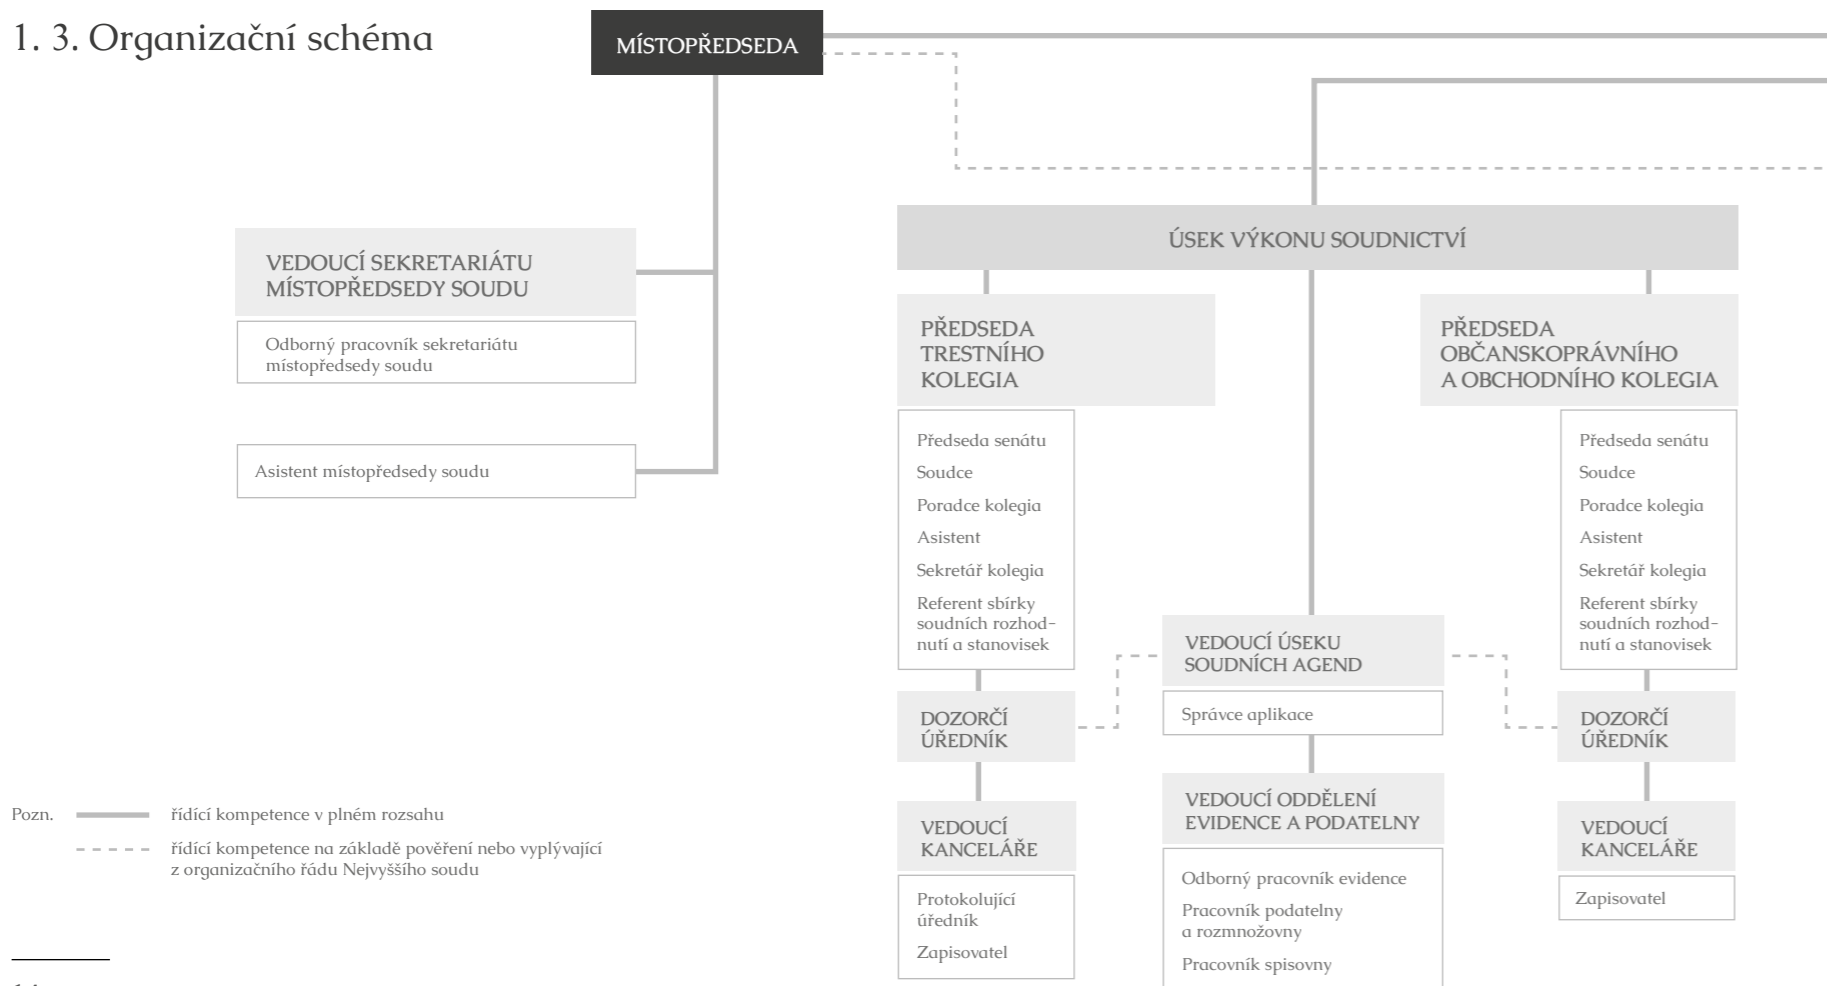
1. 3. Organizační schéma

MÍSTOPŘEDSEDA

VEDOUCÍ SEKRETARIÁTU MÍSTOPŘEDSEDY SOUDU

Odborný pracovník sekretariátu místopředsedy soudu

Asistent místopředsedy soudu

ÚSEK VÝKONU SOUDNICTVÍ

PŘEDSEDA TRESTNÍHO KOLEGIA

Předseda senátu

Soudce

Poradce kolegia

Asistent

Sekretář kolegia

Referent sbírky soudních rozhodnutí a stanovisek

DOZORČÍ ÚŘEDNÍK

VEDOUCÍ KANCELÁŘE

Protokolující úředník

Zapisovatel

VEDOUCÍ ÚSEKU SOUDNÍCH AGEND

Správce aplikace

VEDOUCÍ ODDĚLENÍ EVIDENCE A PODATELNY

Odborný pracovník evidence

Pracovník podatelny a rozmnožovny

Pracovník spisovny

PŘEDSEDA OBČANSKOPRÁVNÍHO A OBCHODNÍHO KOLEGIA

Předseda senátu

Soudce

Poradce kolegia

Asistent

Sekretář kolegia

Referent sbírky soudních rozhodnutí a stanovisek

DOZORČÍ ÚŘEDNÍK

VEDOUCÍ KANCELÁŘE

Zapisovatel

Pozn. řídící kompetence v plném rozsahu

řídící kompetence na základě pověření nebo vyplývající z organizačního řádu Nejvyššího soudu

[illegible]